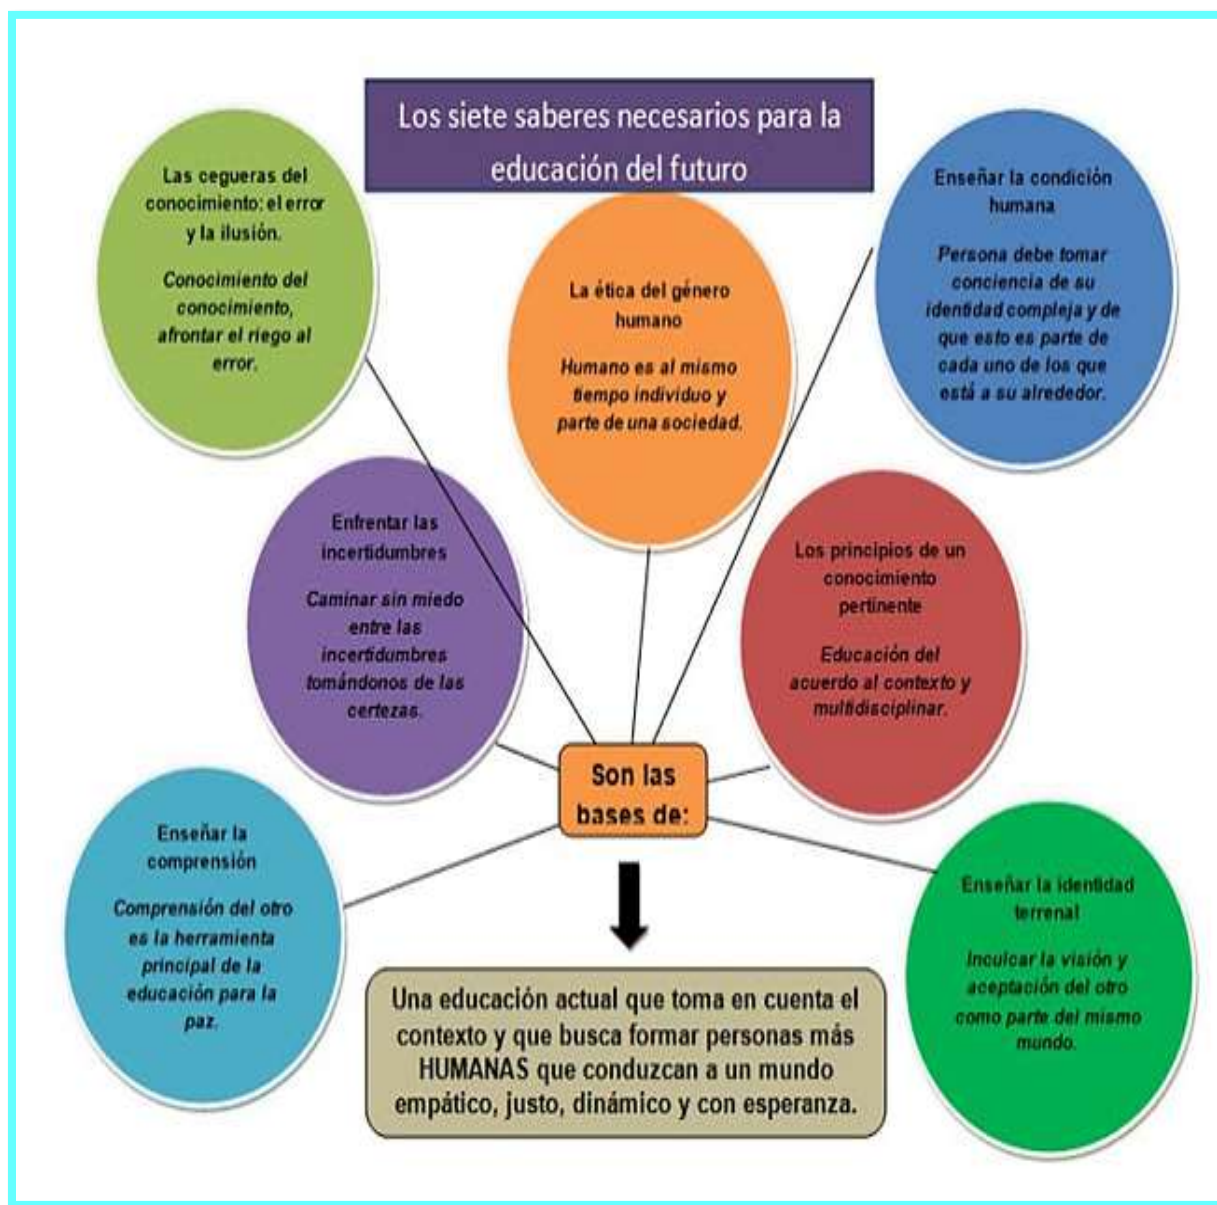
Los siete saberes necesarios para la educación del futuro

Las cegueras del conocimiento: el error y la ilusión.

Conocimiento del conocimiento, afrontar el riego al error.

La ética del género humano

Humano es al mismo tiempo individuo y parte de una sociedad.

Enseñar la condición humana

Persona debe tomar conciencia de su identidad compleja y de que esto es parte de cada uno de los que está a su alrededor.

Enfrentar las incertidumbres

Caminar sin miedo entre las incertidumbres tomándonos de las certezas.

Los principios de un conocimiento pertinente

Educación del acuerdo al contexto y multidisciplinar.

Son las bases de:

Enseñar la comprensión

Comprensión del otro es la herramienta principal de la educación para la paz.

Enseñar la identidad terrenal

Inculcar la visión y aceptación del otro como parte del mismo mundo.

Una educación actual que toma en cuenta el contexto y que busca formar personas más HUMANAS que conduzcan a un mundo empático, justo, dinámico y con esperanza.